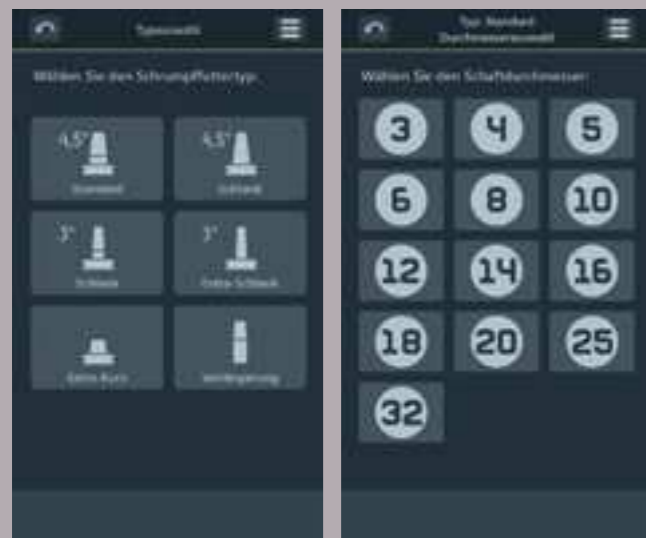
Typauswahl

Wählen Sie den Schrumpffuttertyp:

4,5°

Standard

4,5°

Schlank

3°

Schlank

3°

Extra Schlank

Extra Kurz

Verlängerung

Typ: Standard Durchmesserauswahl

Wählen Sie den Schaftdurchmesser:

3

4

5

6

8

10

12

14

16

18

20

25

32